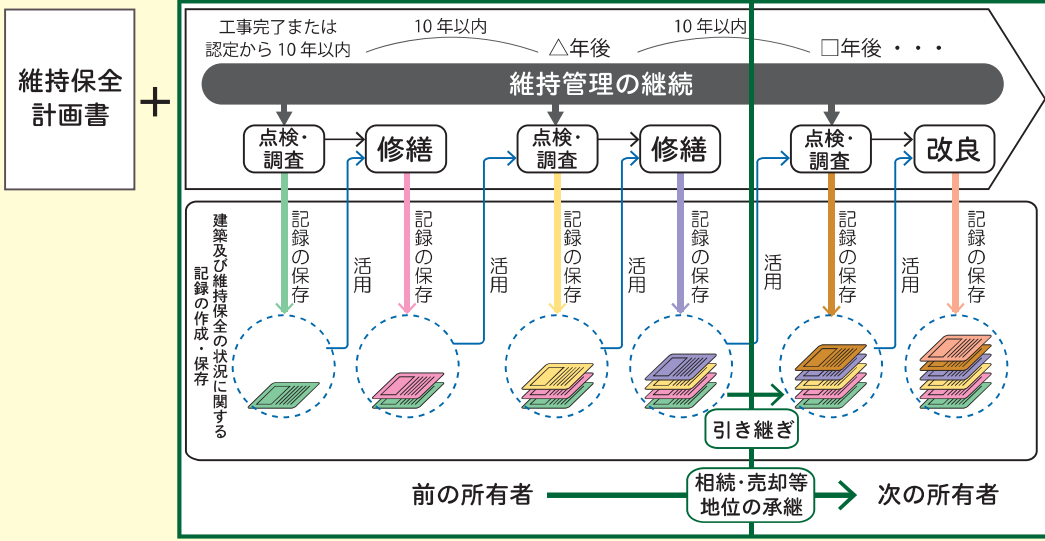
維持保全計画書

＋

工事完了または認定から10年以内

10年以内

△年後

10年以内

□年後 ・・・

維持管理の継続

点検・調査

修繕

点検・調査

修繕

点検・調査

改良

建築及び維持保全の状況に関する記録の作成・保存

記録の保存

活用

記録の保存

活用

記録の保存

活用

記録の保存

活用

記録の保存

活用

記録の保存

引き継ぎ

前の所有者

相続・売却等地位の承継

次の所有者